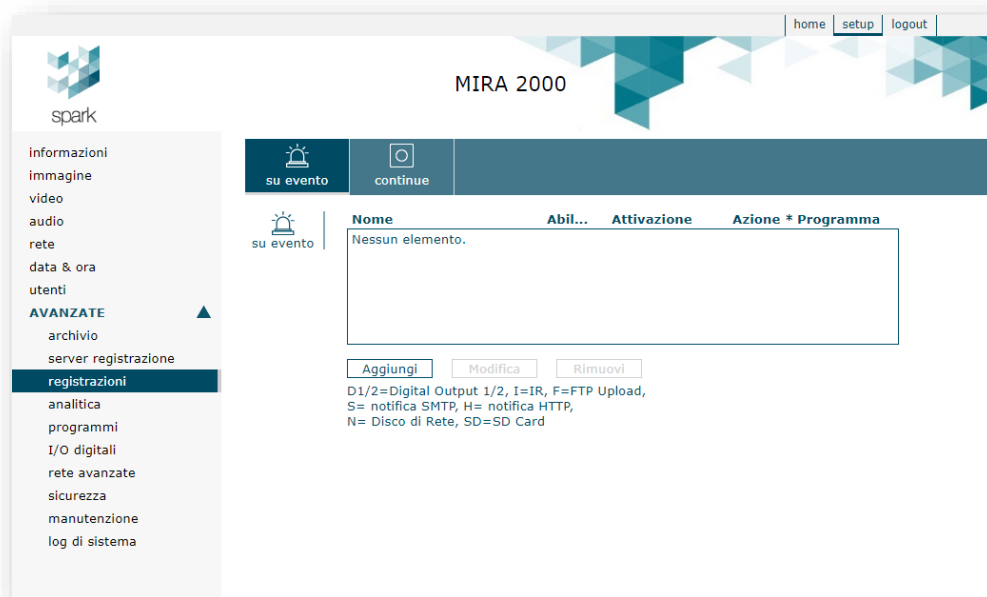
home setup logout

spark

MIRA 2000

informazioni
immagine
video
audio
rete
data & ora
utenti
AVANZATE
archivio
server registrazione
registrazioni
analitica
programmi
I/O digitali
rete avanzate
sicurezza
manutenzione
log di sistema

su evento
continue

su evento

| Nome | Abil... | Attivazione | Azione * Programma |
|---|---|---|---|
| Nessun elemento. | | | |

Aggiungi Modifica Rimuovi

D1/2=Digital Output 1/2, I=IR, F=FTP Upload,
S= notifica SMTP, H= notifica HTTP,
N= Disco di Rete, SD=SD Card